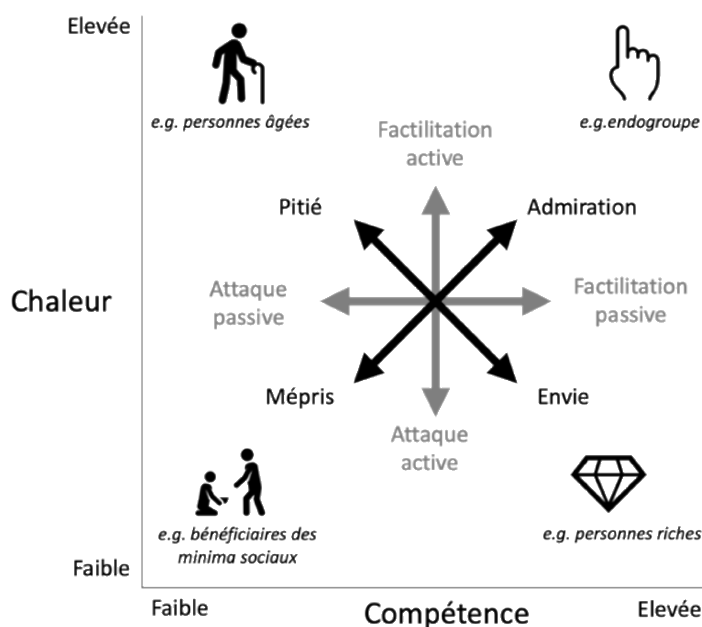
Elevée

e.g. personnes âgées

e.g.endogroupe

Factilitation active

Pitié

Admiration

Chaleur

Attaque passive

Factilitation passive

Mépris

Envie

Attaque active

e.g. bénéficiaires des minima sociaux

e.g. personnes riches

Faible

Faible

Compétence

Elevée